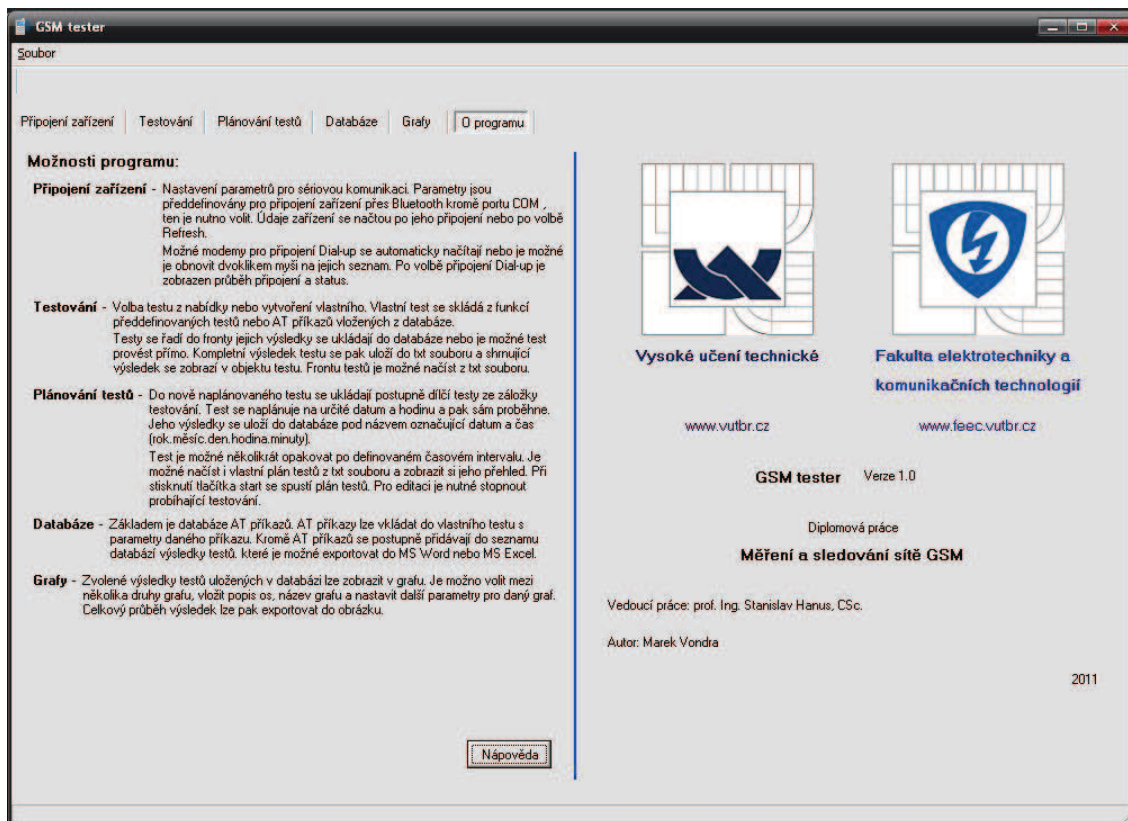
GSM tester

Soubor

Připojení zařízení | Testování | Plánování testů | Databáze | Grafy | O programu

Možnosti programu:

Připojení zařízení - Nastavení parametrů pro sériovou komunikaci. Parametry jsou předdefinovány pro připojení zařízení přes Bluetooth kromě portu COM , ten je nutno volit. Údaje zařízení se načtou po jeho připojení nebo po volbě Refresh.

Možné modemy pro připojení Dial-up se automaticky načítají nebo je možné je obnovit dvoklikem myši na jejich seznam. Po volbě připojení Dial-up je zobrazen průběh připojení a status.

Testování - Volba testu z nabídky nebo vytvoření vlastního. Vlastní test se skládá z funkcí předdefinovaných testů nebo AT příkazů vložených z databáze.

Testy se řadí do fronty jejich výsledky se ukládají do databáze nebo je možné test provést přímo. Kompletní výsledek testu se pak uloží do txt souboru a shrnující výsledek se zobrazí v objektu testu. Frontu testů je možné načíst z txt souboru.

Plánování testů - Do nově naplánovaného testu se ukládají postupně dílčí testy ze záložky testování. Test se naplánuje na určité datum a hodinu a pak sám proběhne. Jeho výsledky se uloží do databáze pod názvem označující datum a čas (rok.měsíc.den.hodina.minuty).

Test je možné několikrát opakovat po definovaném časovém intervalu. Je možné načíst i vlastní plán testů z txt souboru a zobrazit si jeho přehled. Při stisknutí tlačítka start se spustí plán testů. Pro editaci je nutné stopnout probíhající testování.

Databáze - Základem je databáze AT příkazů. AT příkazy lze vkládat do vlastního testu s parametry daného příkazu. Kromě AT příkazů se postupně přidávají do seznamu databází výsledky testů. které je možné exportovat do MS Word nebo MS Excel.

Grafy - Zvolené výsledky testů uložených v databázi lze zobrazit v grafu. Je možno volit mezi několika druhy grafu, vložit popis os, název grafu a nastavit další parametry pro daný graf. Celkový průběh výsledek lze pak exportovat do obrázku.

Nápověda

Vysoké učení technické

Fakulta elektrotechniky a komunikačních technologií

www.vutbr.cz

www.feec.vutbr.cz

GSM tester Verze 1.0

Diplomová práce

Měření a sledování sítě GSM

Vedoucí práce: prof. Ing. Stanislav Hanus, CSc.

Autor: Marek Vondra

2011